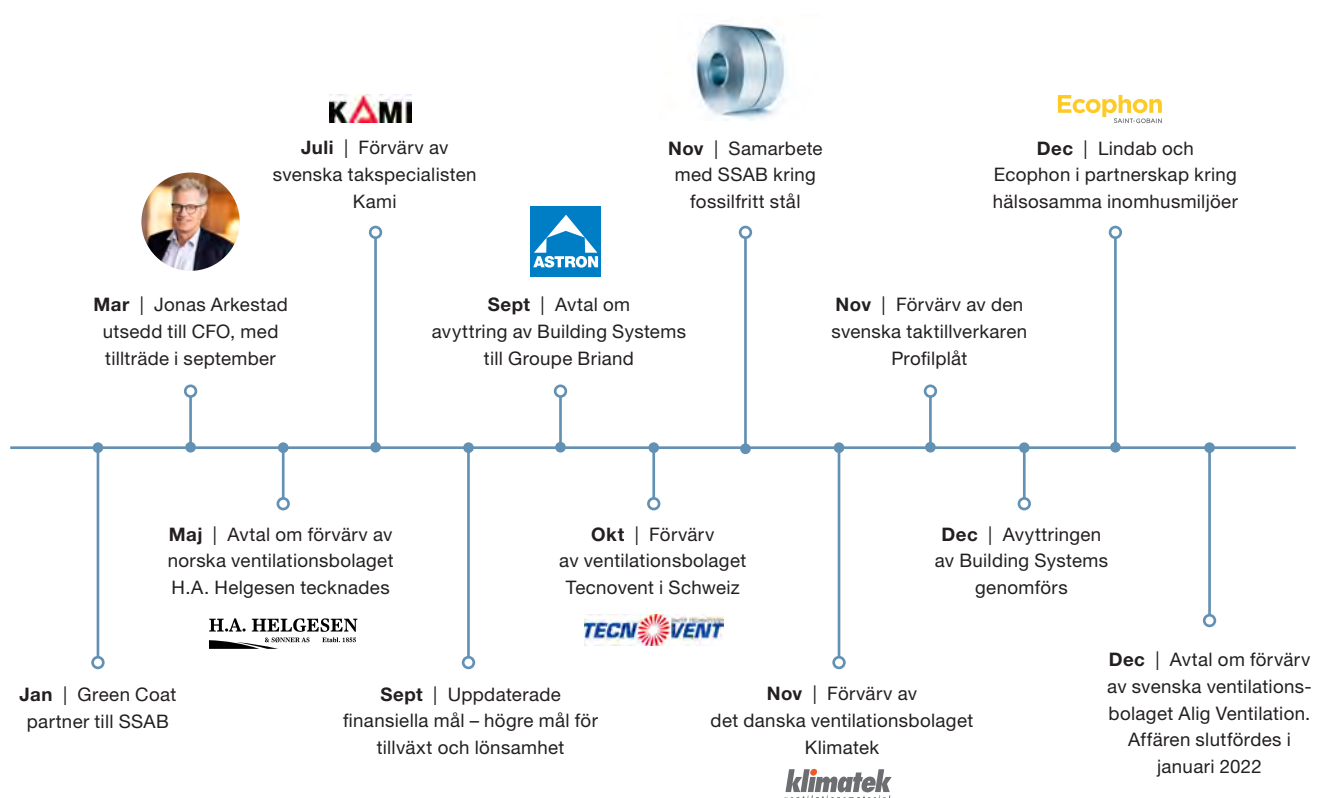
KAMI

**Juli** | Förvärv av svenska takspecialisten Kami

**Nov** | Samarbete med SSAB kring fossilfritt stål

Ecophon
SAINT-GOBAIN

**Dec** | Lindab och Ecophon i partnerskap kring hälsosamma inomhusmiljöer

**Mar** | Jonas Arkestad utsedd till CFO, med tillträde i september

ASTRON

**Sept** | Avtal om avyttring av Building Systems till Groupe Briand

**Nov** | Förvärv av den svenska taktillverkaren Profilplåt

**Maj** | Avtal om förvärv av norska ventilationsbolaget H.A. Helgesen tecknades

H.A. HELGESEN
& SØNNER AS Etabl. 1855

**Okt** | Förvärv av ventilationsbolaget Tecnovent i Schweiz

TECNOVENT

**Dec** | Avyttringen av Building Systems genomförs

**Jan** | Green Coat partner till SSAB

**Sept** | Uppdaterade finansiella mål – högre mål för tillväxt och lönsamhet

**Nov** | Förvärv av det danska ventilationsbolaget Klimatek

klimatek

**Dec** | Avtal om förvärv av svenska ventilationsbolaget Alig Ventilation. Affären slutfördes i januari 2022